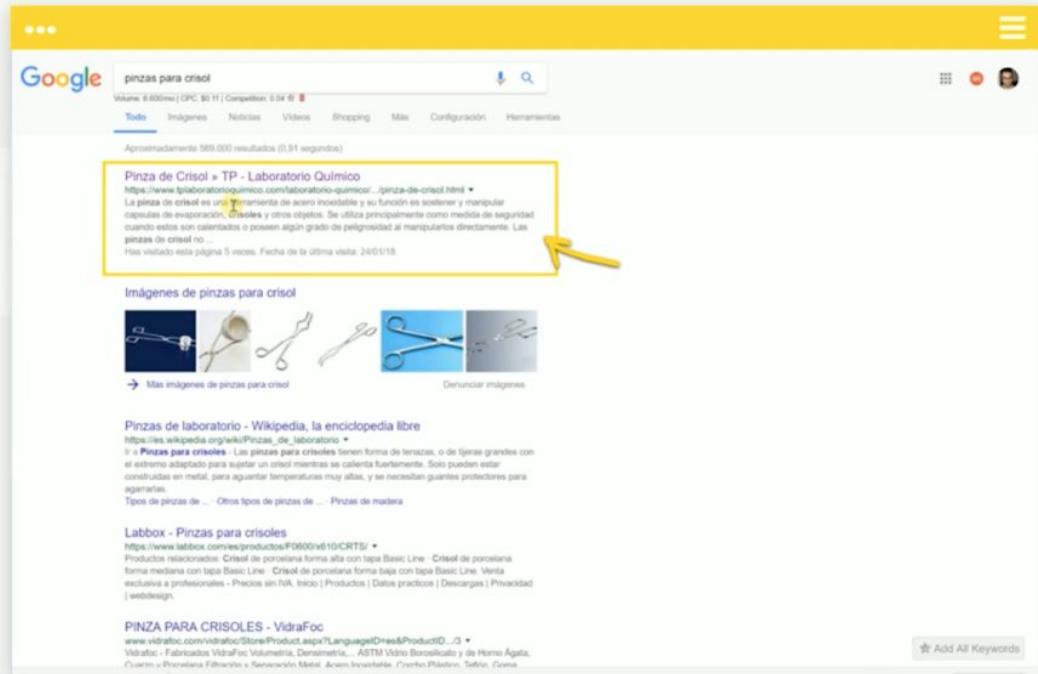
Google

pinzas para crisol

Volume: 8.600/mo | CPC: $0.11 | Competition: 0.04

Todo Imágenes Noticias Videos Shopping Más Configuración Herramientas

Aproximadamente 569.000 resultados (0,91 segundos)

Pinza de Crisol » TP - Laboratorio Químico
https://www.tplaboratorioquimico.com/laboratorio-quimico/.../pinza-de-crisol.html
La pinza de crisol es una herramienta de acero inoxidable y su función es sostener y manipular capsulas de evaporación, crisoles y otros objetos. Se utiliza principalmente como medida de seguridad cuando estos son calentados o poseen algún grado de peligrosidad al manipularlos directamente. Las pinzas de crisol no ...
Has visitado esta página 5 veces. Fecha de la última visita: 24/01/18.

Imágenes de pinzas para crisol

Más imágenes de pinzas para crisol
Denunciar imágenes

Pinzas de laboratorio - Wikipedia, la enciclopedia libre
https://es.wikipedia.org/wiki/Pinzas_de_laboratorio
Ir a Pinzas para crisoles - Las pinzas para crisoles tienen forma de tenazas, o de tijeras grandes con el extremo adaptado para sujetar un crisol mientras se calienta fuertemente. Solo pueden estar construidas en metal, para aguantar temperaturas muy altas, y se necesitan guantes protectores para agarrarlas.
Tipos de pinzas de ... · Otros tipos de pinzas de ... · Pinzas de madera

Labbox - Pinzas para crisoles
https://www.labbox.com/es/productos/F0600/x610/CRTS/
Productos relacionados: Crisol de porcelana forma alta con tapa Basic Line · Crisol de porcelana forma mediana con tapa Basic Line · Crisol de porcelana forma baja con tapa Basic Line. Venta exclusiva a profesionales - Precios sin IVA. Inicio | Productos | Datos practicos | Descargas | Privacidad | webdesign.

PINZA PARA CRISOLES - VidraFoc
www.vidrafoc.com/vidrafoc/Store/Product.aspx?LanguageID=es&ProductID.../3
Vidrafoc - Fabricados VidraFoc Volumetria, Densimetria,... ASTM Vidrio Borosilicato y de Horno Ágata, Cuarzo y Porcelana Filtración y Separación Metal, Acero Inoxidable, Corcho Plástico, Teflón, Goma

Add All Keywords